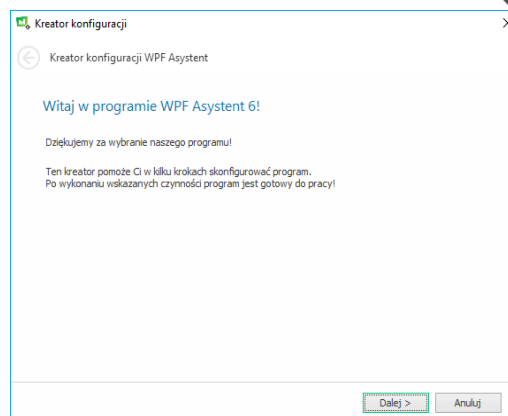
Kreator konfiguracji

Kreator konfiguracji WPF Asystent

Witaj w programie WPF Asystent 6!

Dziękujemy za wybranie naszego programu!

Ten kreator pomoże Ci w kilku krokach skonfigurować program.
Po wykonaniu wskazanych czynności program jest gotowy do pracy!

Dalej >
Anuluj